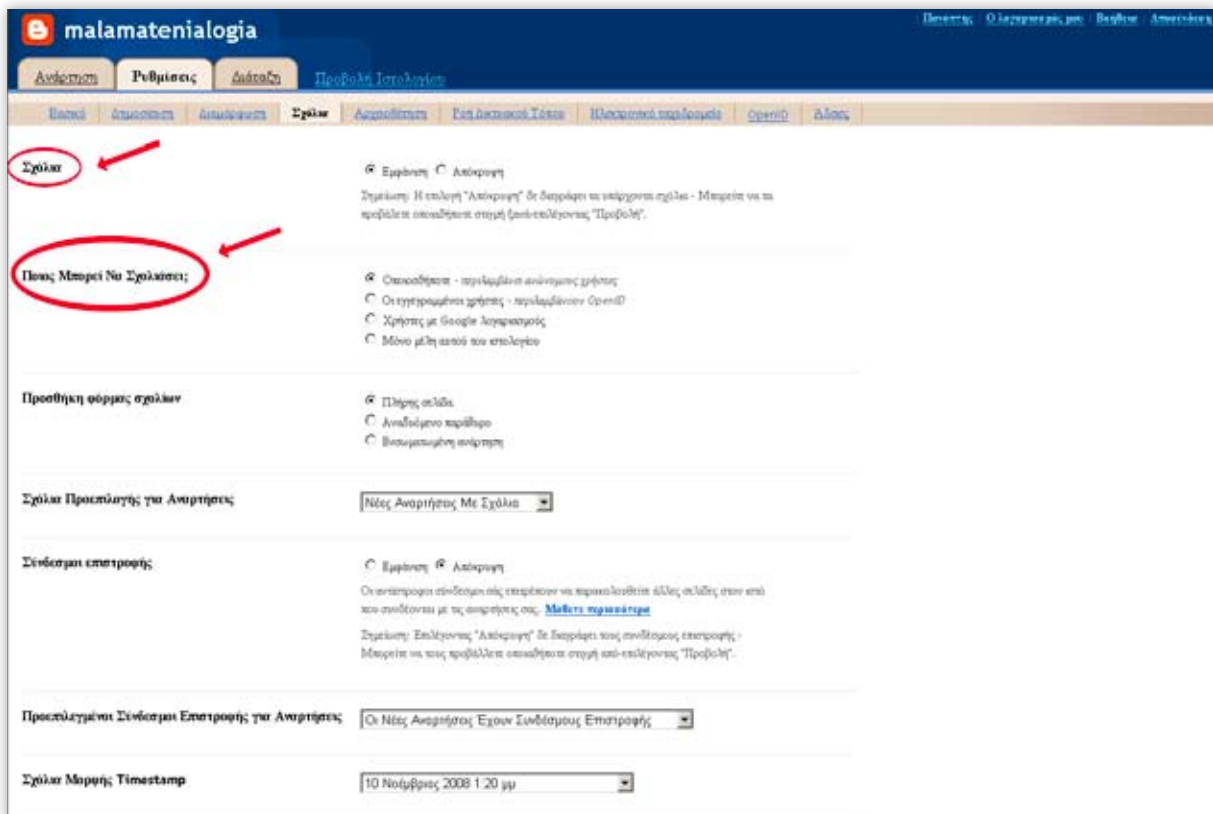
malamatenialogia

Πίνακας | Ο λογαριασμός μου | Βοήθεια | Αποσύνδεση

Ανάρτηση | Ρυθμίσεις | Διάταξη | Προβολή Ιστολογίου

Βασικά | Δημοσίευση | Διαμόρφωση | Σχόλια | Αρχειοθέτηση | Ροή Δικτυακού Τόπου | Ηλεκτρονικό ταχυδρομείο | OpenID | Άδειες

Σχόλια

Εμφάνιση Απόκρυψη

Σημείωση: Η επιλογή "Απόκρυψη" δε διαγράφει τα υπάρχοντα σχόλια - Μπορείτε να τα προβάλετε οποιαδήποτε στιγμή ξανά-επιλέγοντας "Προβολή".

Ποιος Μπορεί Να Σχολιάσει;

Οποιοσδήποτε - περιλαμβάνει ανώνυμους χρήστες
Οι εγγεγραμμένοι χρήστες - περιλαμβάνουν OpenID
Χρήστες με Google λογαριασμός
Μόνο μέλη αυτού του ιστολογίου

Προσθήκη φόρμας σχολίων

Πλήρης σελίδα
Αναδυόμενο παράθυρο
Ενσωματωμένη ανάρτηση

Σχόλια Προεπιλογής για Αναρτήσεις

Νέες Αναρτήσεις Με Σχόλια

Σύνδεσμοι επιστροφής

Εμφάνιση Απόκρυψη

Οι αντίστροφοι σύνδεσμοι σάς επιτρέπουν να παρακολουθείτε άλλες σελίδες στον ιστό που συνδέονται με τις αναρτήσεις σας. Μάθετε περισσότερα

Σημείωση: Επιλέγοντας "Απόκρυψη" δε διαγράφει τους συνδέσμους επιστροφής - Μπορείτε να τους προβάλλετε οποιαδήποτε στιγμή ξανά-επιλέγοντας "Προβολή".

Προεπιλεγμένοι Σύνδεσμοι Επιστροφής για Αναρτήσεις

Οι Νέες Αναρτήσεις Έχουν Συνδέσμους Επιστροφής

Σχόλια Μορφής Timestamp

10 Νοέμβριος 2008 1:20 μμ